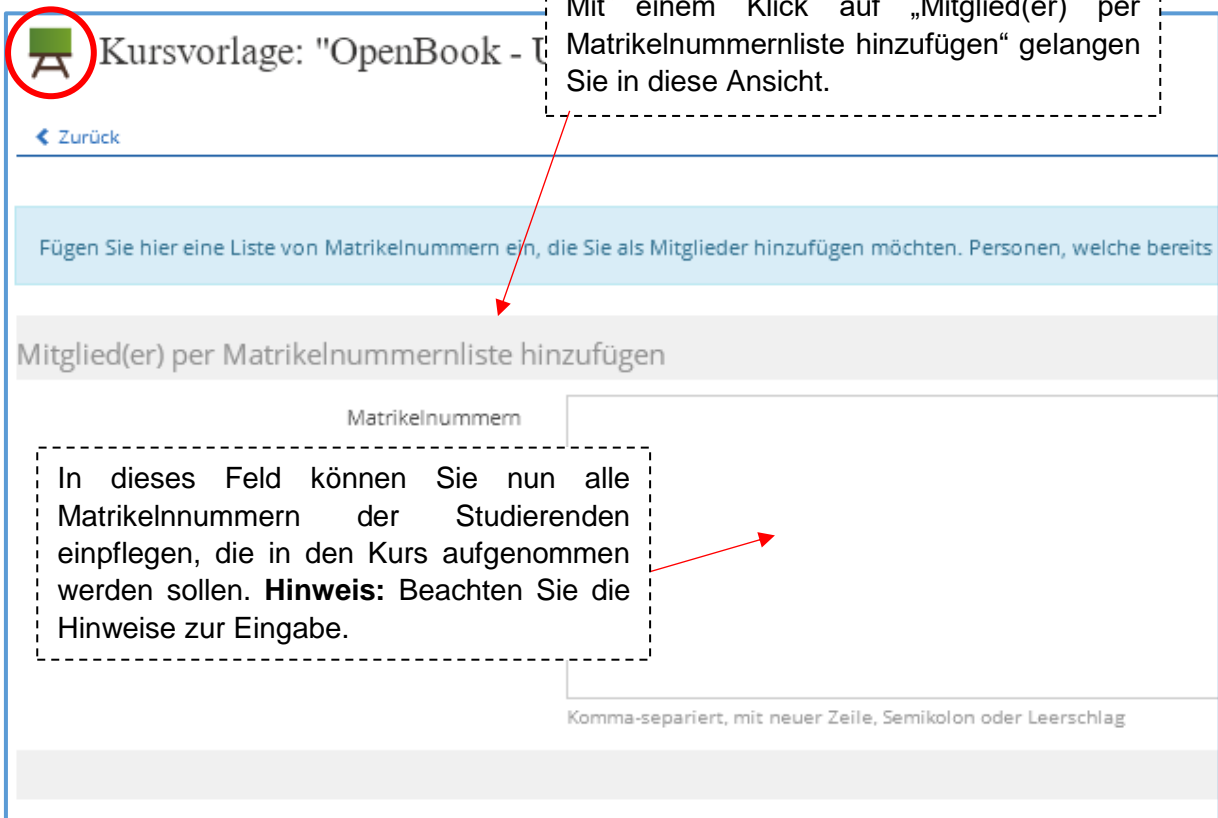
Kursvorlage: "OpenBook - U

Mit einem Klick auf „Mitglied(er) per Matrikelnummernliste hinzufügen“ gelangen Sie in diese Ansicht.

Zurück

Fügen Sie hier eine Liste von Matrikelnummern ein, die Sie als Mitglieder hinzufügen möchten. Personen, welche bereits

Mitglied(er) per Matrikelnummernliste hinzufügen

Matrikelnummern

In dieses Feld können Sie nun alle Matrikelnnummern der Studierenden einpflegen, die in den Kurs aufgenommen werden sollen. **Hinweis:** Beachten Sie die Hinweise zur Eingabe.

Komma-separiert, mit neuer Zeile, Semikolon oder Leerschlag